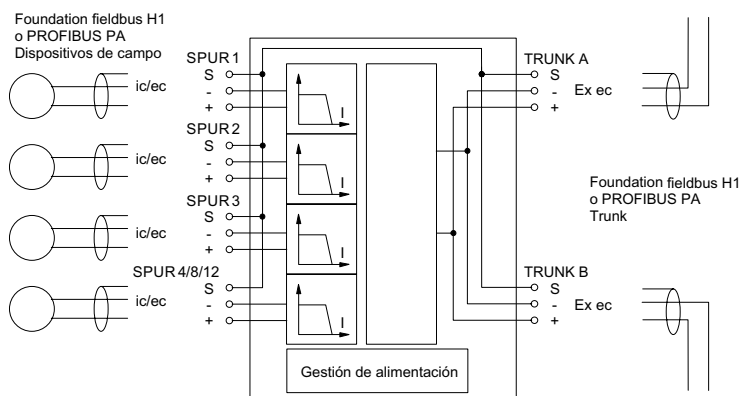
Foundation fieldbus H1
o PROFIBUS PA
Dispositivos de campo

SPUR 1
S
-
+
ic/ec

SPUR 2
S
-
+
ic/ec

SPUR 3
S
-
+
ic/ec

SPUR 4/8/12
S
-
+
ic/ec

I
I
I
I

TRUNK A
S
-
+
Ex ec

Foundation fieldbus H1
o PROFIBUS PA
Trunk

TRUNK B
S
-
+
Ex ec

Gestión de alimentación